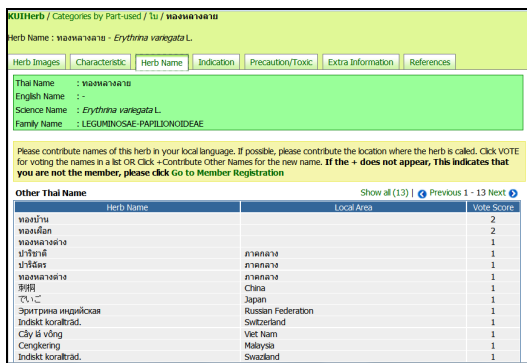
KUIHerb / Categories by Part-used / ใบ / ทองหลางลาย

Herb Name : ทองหลางลาย - Erythrina variegata L.

Herb Images | Characteristic | Herb Name | Indication | Precaution/Toxic | Extra Information | References

Thai Name : ทองหลางลาย
English Name : -
Science Name : Erythrina variegata L.
Family Name : LEGUMINOSAE-PAPILIONOIDEAE

Please contribute names of this herb in your local language. If possible, please contribute the location where the herb is called. Click VOTE for voting the names in a list OR Click +Contribute Other Names for the new name. If the + does not appear, This indicates that you are not the member, please click Go to Member Registration

Other Thai Name

Show all (13) | Previous 1 - 13 Next

| Herb Name | Local Area | Vote Score |
|---|---|---|
| ทองบ้าน | | 2 |
| ทองเผือก | | 2 |
| ทองหลางด่าง | | 1 |
| ปาริชาติ | ภาคกลาง | 1 |
| ปาริฉัตร | ภาคกลาง | 1 |
| ทองหลางด่าง | ภาคกลาง | 1 |
| 刺桐 | China | 1 |
| でいご | Japan | 1 |
| Эритрина индийская | Russian Federation | 1 |
| Indskt koralträd. | Switzerland | 1 |
| Cây lá vông | Viet Nam | 1 |
| Cengkering | Malaysia | 1 |
| Indskt koralträd. | Swaziland | 1 |